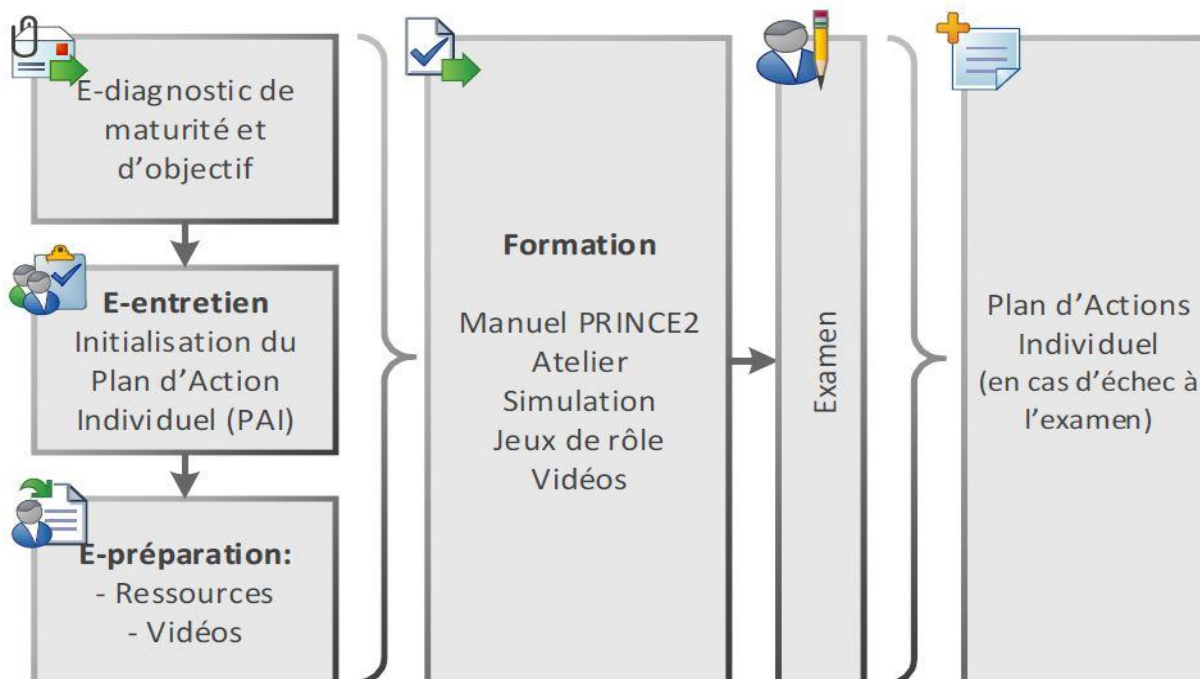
E-diagnostic de maturité et d'objectif

E-entretien
Initialisation du Plan d'Action Individuel (PAI)

E-préparation:
- Ressources
- Vidéos

Formation

Manuel PRINCE2
Atelier
Simulation
Jeux de rôle
Vidéos

Examen

Plan d'Actions Individuel
(en cas d'échec à l'examen)